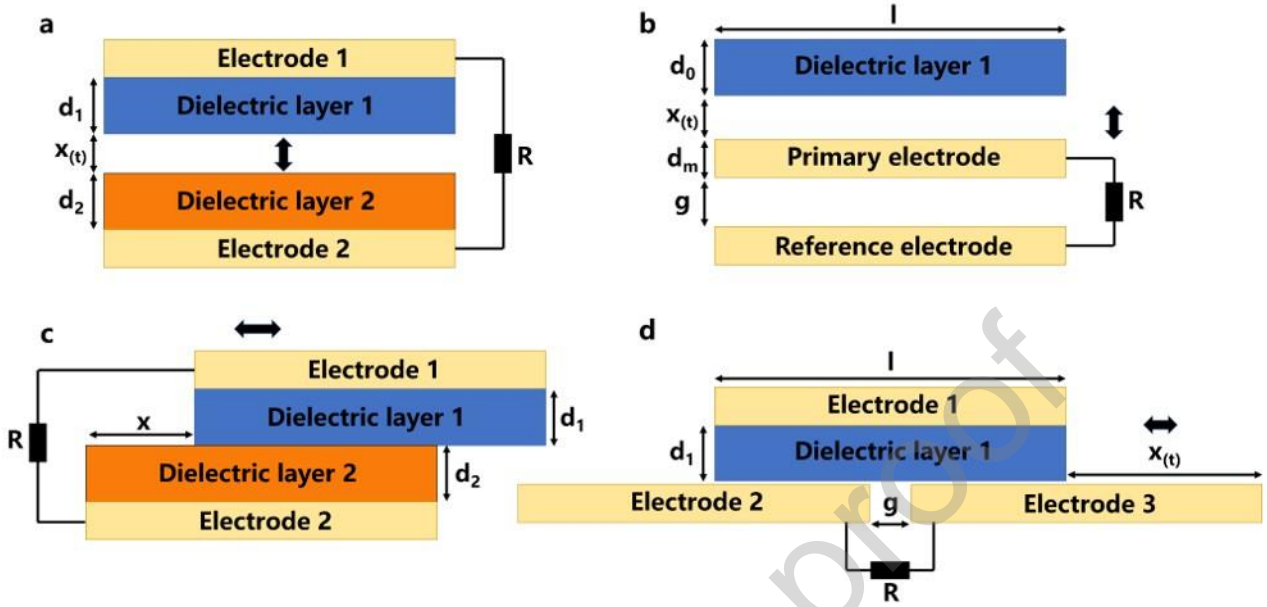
a

Electrode 1

$d_1$ Dielectric layer 1

$x_{(t)}$

R

$d_2$ Dielectric layer 2

Electrode 2

b

l

$d_0$ Dielectric layer 1

$x_{(t)}$

$d_m$ Primary electrode

g

R

Reference electrode

c

Electrode 1

x Dielectric layer 1 $d_1$

R

Dielectric layer 2 $d_2$

Electrode 2

d

l

Electrode 1

$d_1$ Dielectric layer 1

$x_{(t)}$

Electrode 2

g

Electrode 3

R

proof